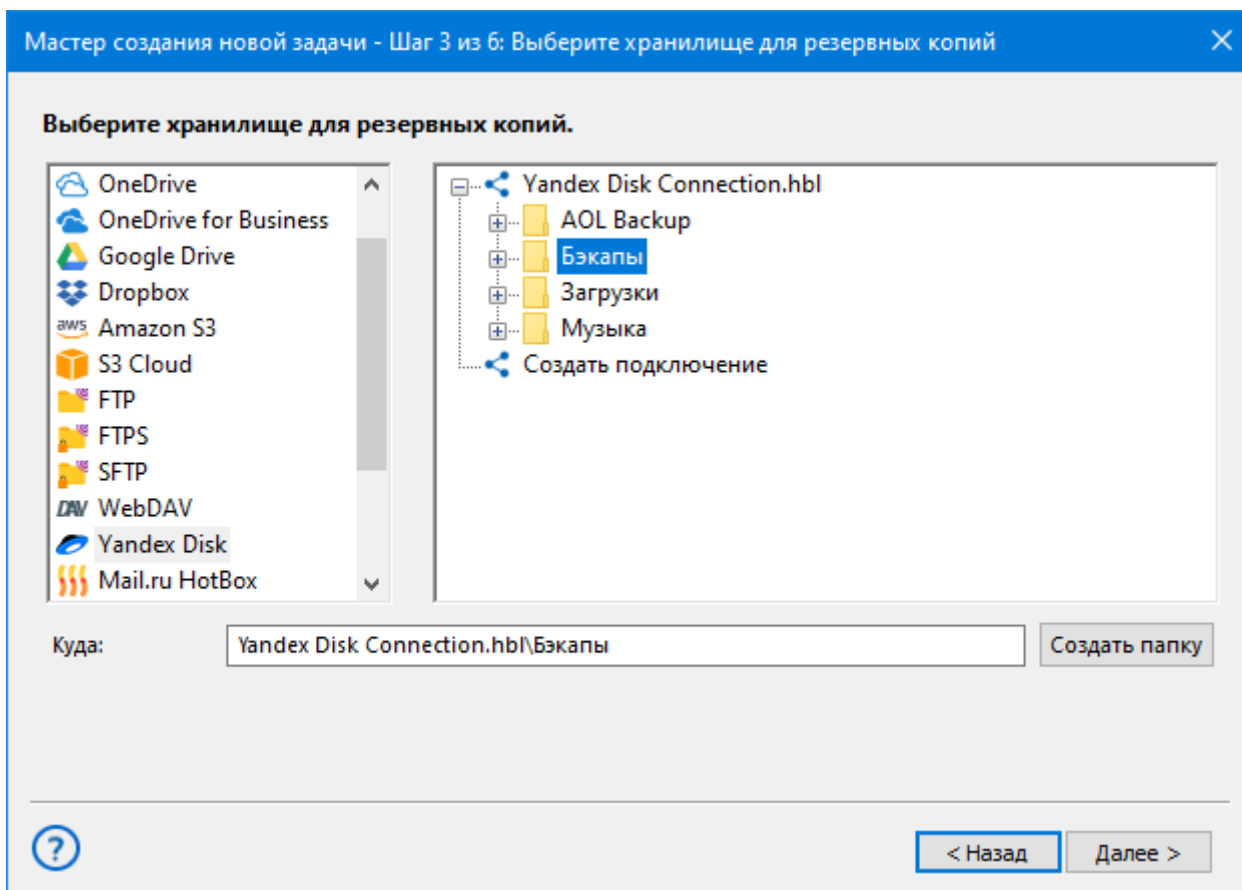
Мастер создания новой задачи - Шаг 3 из 6: Выберите хранилище для резервных копий

Выберите хранилище для резервных копий.

OneDrive
OneDrive for Business
Google Drive
Dropbox
aws Amazon S3
S3 Cloud
FTP
FTPS
SFTP
DAV WebDAV
Yandex Disk
Mail.ru HotBox

Yandex Disk Connection.hbl
AOL Backup
Бэкапы
Загрузки
Музыка
Создать подключение

Куда:
Yandex Disk Connection.hbl\Бэкапы
Создать папку

?
< Назад
Далее >